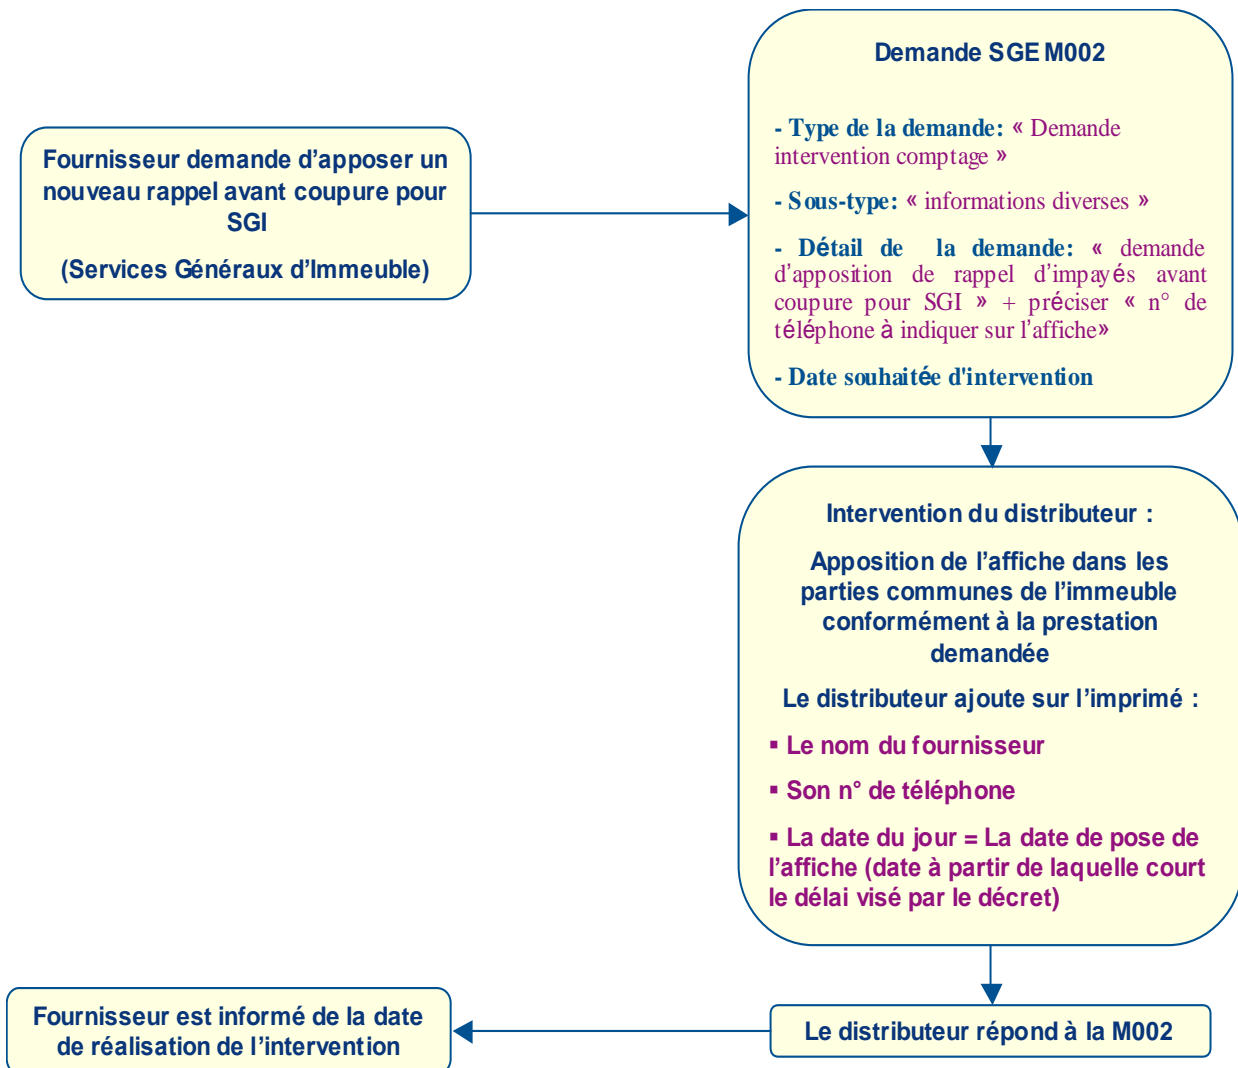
Fournisseur demande d’apposer un nouveau rappel avant coupure pour SGI

(Services Généraux d’Immeuble)

Demande SGE M002

- Type de la demande: « Demande intervention comptage »

- Sous-type: « informations diverses »

- Détail de la demande: « demande d’apposition de rappel d’impayés avant coupure pour SGI » + préciser « n° de téléphone à indiquer sur l’affiche»

- Date souhaitée d'intervention

Intervention du distributeur :

Apposition de l’affiche dans les parties communes de l’immeuble conformément à la prestation demandée

Le distributeur ajoute sur l’imprimé :

▪ Le nom du fournisseur

▪ Son n° de téléphone

▪ La date du jour = La date de pose de l’affiche (date à partir de laquelle court le délai visé par le décret)

Le distributeur répond à la M002

Fournisseur est informé de la date de réalisation de l’intervention